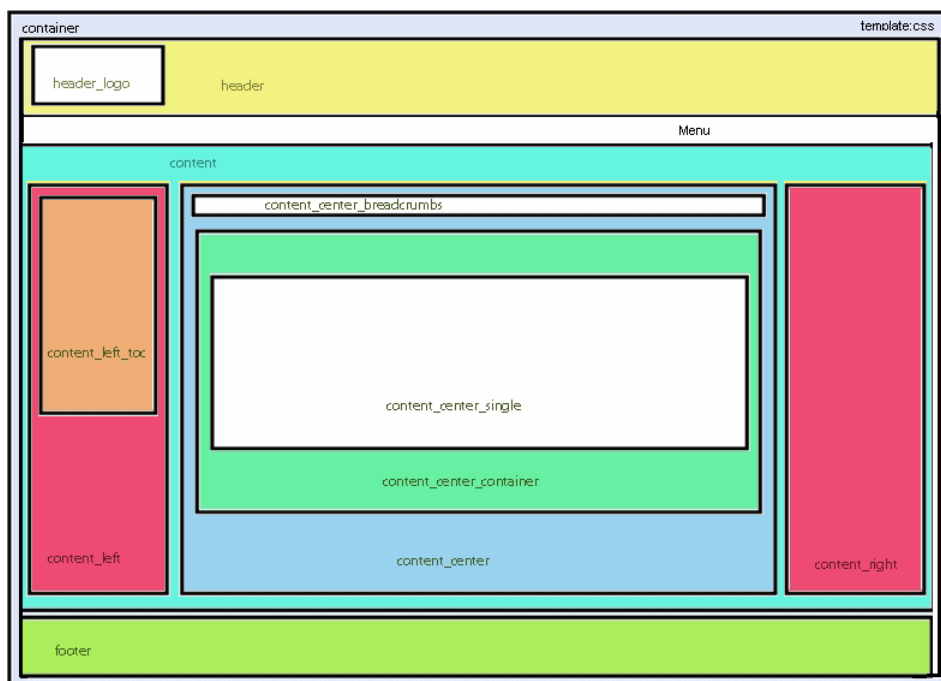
container

template:css

header_logo

header

Menu

content

content_center_breadcrumbs

content_left_toc

content_center_single

content_center_container

content_left

content_center

content_right

footer